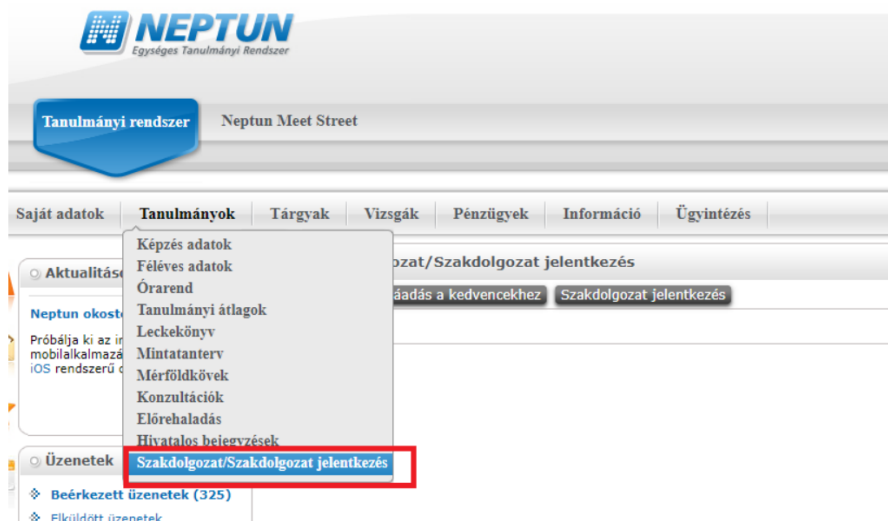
NEPTUN
Egységes Tanulmányi Rendszer

Tanulmányi rendszer
Neptun Meet Street

Saját adatok
Tanulmányok
Tárgyak
Vizsgák
Pénzügyek
Információ
Ügyintézés

Képzés adatok
Féléves adatok
Órarend
Tanulmányi átlagok
Leckekönyv
Mintatanterv
Mérföldkövek
Konzultációk
Előrehaladás
Hivatalos bejegyzések
Szakdolgozat/Szakdolgozat jelentkezés

Aktualitáso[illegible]
Neptun okost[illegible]
Próbálja ki az i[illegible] mobilalkalmazá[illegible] iOS rendszerű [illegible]

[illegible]ozat/Szakdolgozat jelentkezés
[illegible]áadás a kedvencekhez
Szakdolgozat jelentkezés

Üzenetek
Beérkezett üzenetek (325)
Elküldött üzenetek